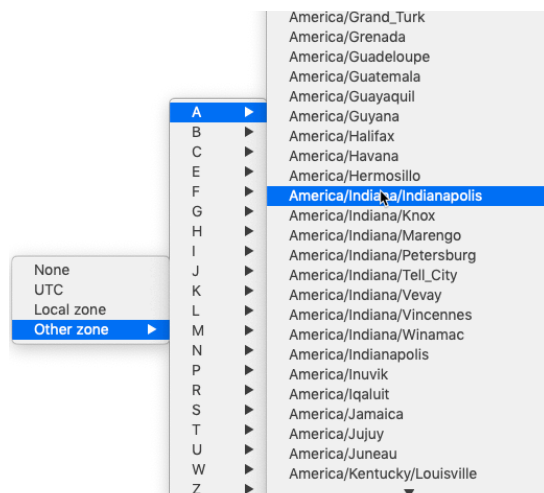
None
UTC
Local zone
Other zone ▶

A ▶
B ▶
C ▶
E ▶
F ▶
G ▶
H ▶
I ▶
J ▶
K ▶
L ▶
M ▶
N ▶
P ▶
R ▶
S ▶
T ▶
U ▶
W ▶
Z ▶

America/Grand_Turk
America/Grenada
America/Guadeloupe
America/Guatemala
America/Guayaquil
America/Guyana
America/Halifax
America/Havana
America/Hermosillo
America/Indiana/Indianapolis
America/Indiana/Knox
America/Indiana/Marengo
America/Indiana/Petersburg
America/Indiana/Tell_City
America/Indiana/Vevay
America/Indiana/Vincennes
America/Indiana/Winamac
America/Indianapolis
America/Inuvik
America/Iqaluit
America/Jamaica
America/Jujuy
America/Juneau
America/Kentucky/Louisville